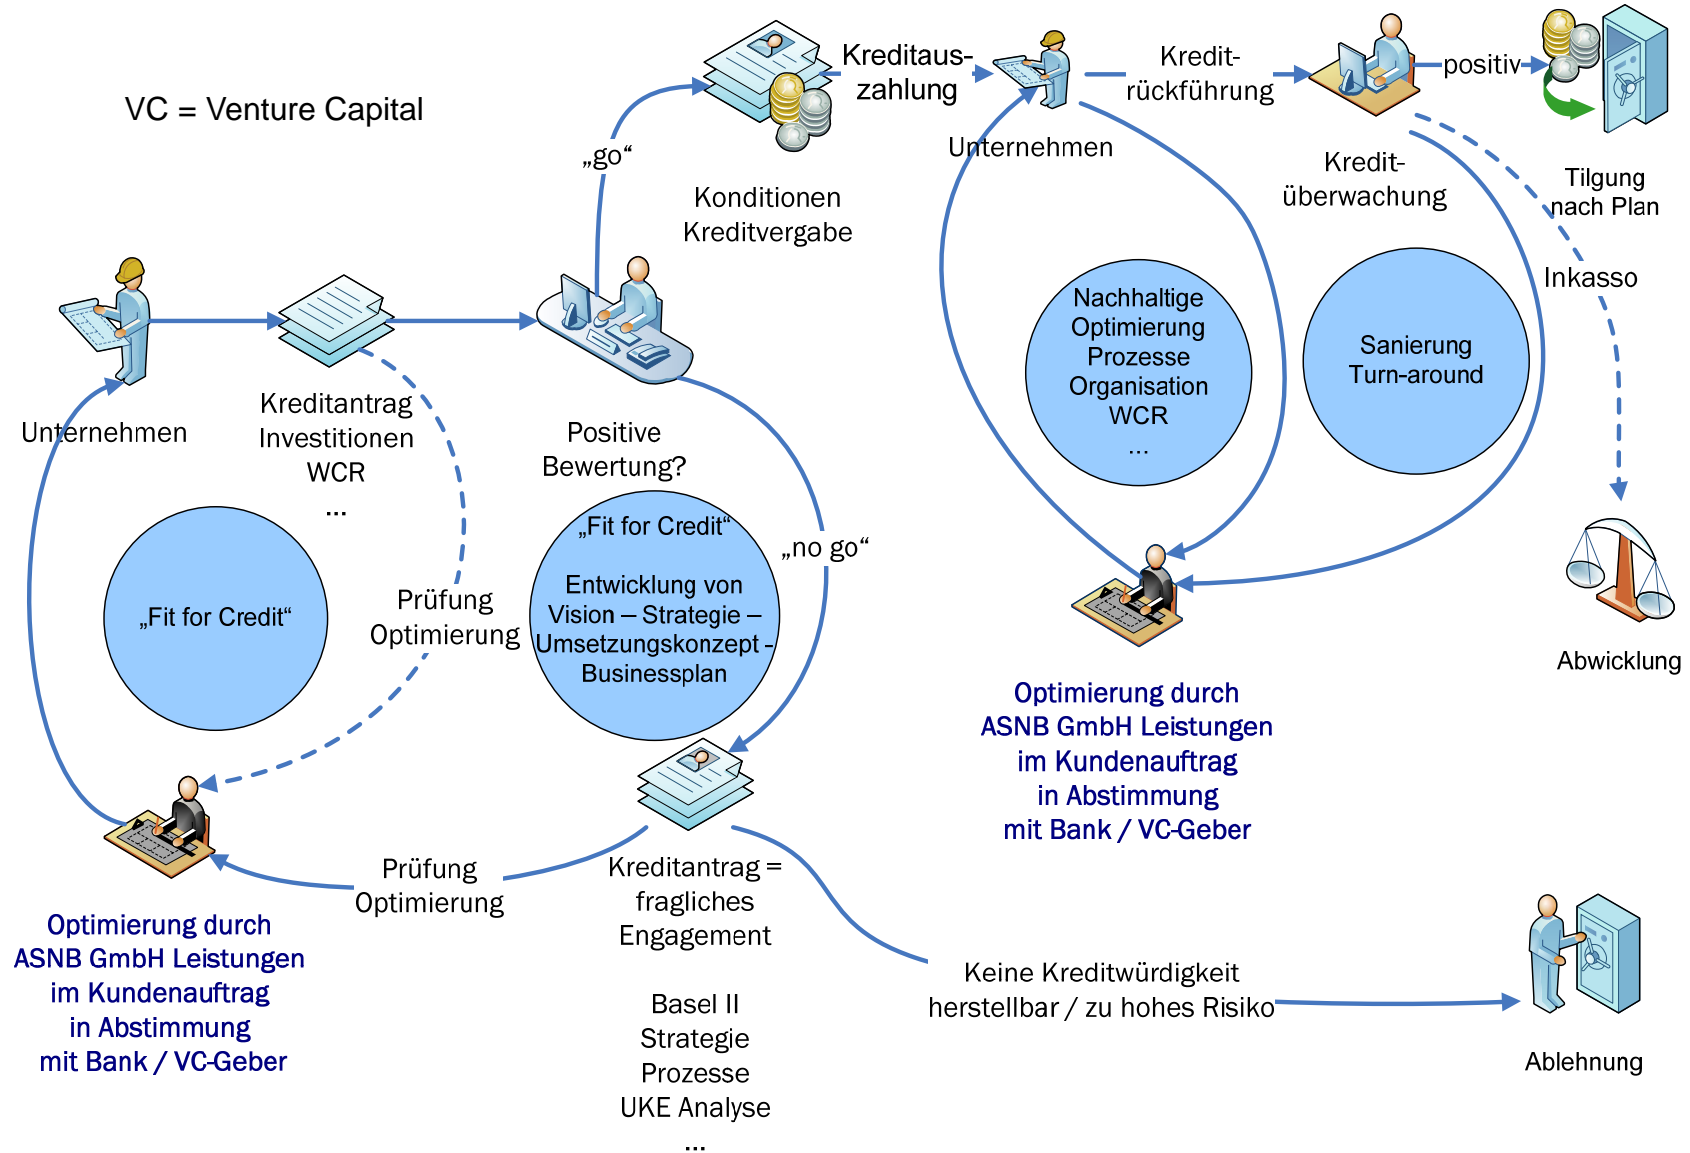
VC = Venture Capital

Unternehmen

Kreditantrag
Investitionen
WCR
...

„Fit for Credit“

Prüfung
Optimierung

„go“

Konditionen
Kreditvergabe

Kreditaus-
zahlung

Unternehmen

Kredit-
rückführung

Kredit-
überwachung

positiv

Tilgung
nach Plan

Inkasso

Positive
Bewertung?

„Fit for Credit“

Entwicklung von
Vision – Strategie –
Umsetzungskonzept -
Businessplan

„no go“

Nachhaltige
Optimierung
Prozesse
Organisation
WCR
...

Sanierung
Turn-around

Abwicklung

Optimierung durch
ASNB GmbH Leistungen
im Kundenauftrag
in Abstimmung
mit Bank / VC-Geber

Prüfung
Optimierung

Kreditantrag =
fragliches
Engagement

Basel II
Strategie
Prozesse
UKE Analyse
...

Keine Kreditwürdigkeit
herstellbar / zu hohes Risiko

Ablehnung

Optimierung durch
ASNB GmbH Leistungen
im Kundenauftrag
in Abstimmung
mit Bank / VC-Geber